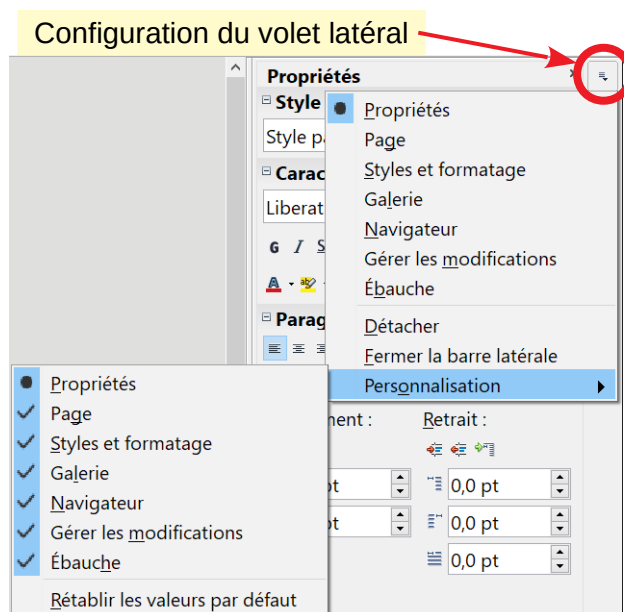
Configuration du volet latéral

Propriétés

Style

Style pa

Caract

Liberat

G I S

Parag

Propriétés
Page
Styles et formatage
Galerie
Navigateur
Gérer les modifications
Ébauche
Détacher
Fermer la barre latérale
Personnalisation

Propriétés
Page
Styles et formatage
Galerie
Navigateur
Gérer les modifications
Ébauche
Rétablir les valeurs par défaut

ment :

Retrait :

pt

pt

0,0 pt

0,0 pt

0,0 pt